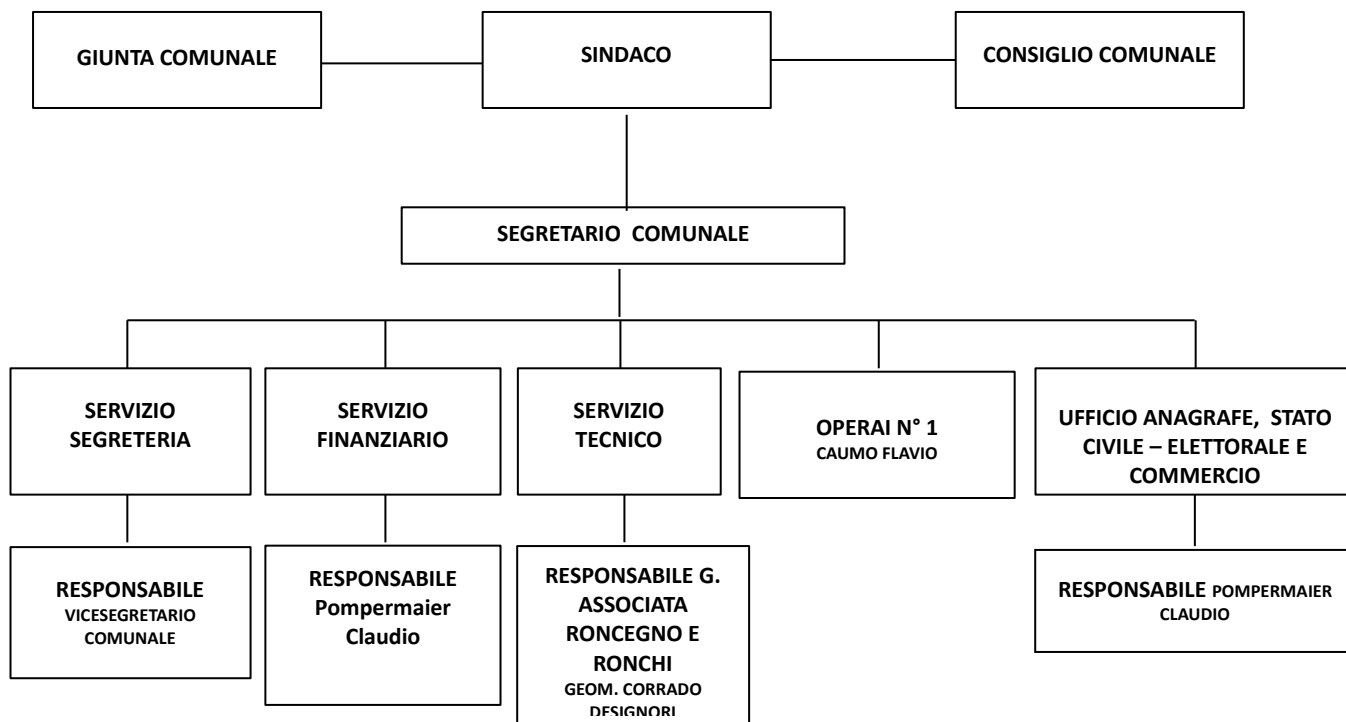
GIUNTA COMUNALE

SINDACO

CONSIGLIO COMUNALE

SEGRETARIO COMUNALE

SERVIZIO SEGRETERIA

SERVIZIO FINANZIARIO

SERVIZIO TECNICO

OPERAI N° 1
CAUMO FLAVIO

UFFICIO ANAGRAFE, STATO CIVILE – ELETTORALE E COMMERCIO

RESPONSABILE
VICESEGRETARIO COMUNALE

RESPONSABILE
Pompermaier Claudio

RESPONSABILE G. ASSOCIATA RONCEGNO E RONCHI
GEOM. CORRADO DESIGNORI

RESPONSABILE POMPERMAIER CLAUDIO